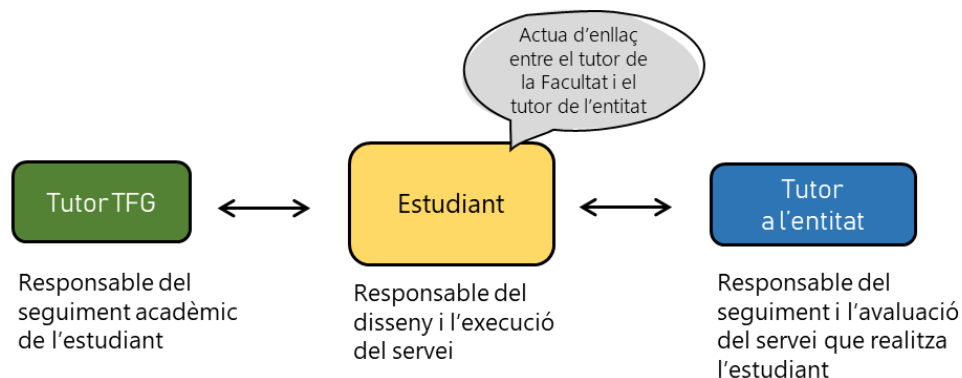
Actua d'enllaç entre el tutor de la Facultat i el tutor de l'entitat

Tutor TFG

Responsable del seguiment acadèmic de l'estudiant

Estudiant

Responsable del disseny i l'execució del servei

Tutor a l'entitat

Responsable del seguiment i l'avaluació del servei que realitza l'estudiant